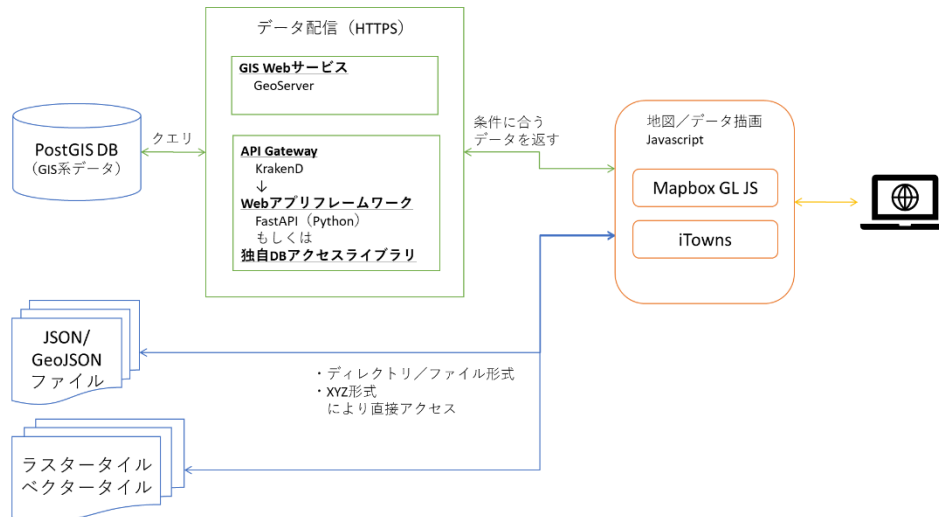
データ配信（HTTPS）

GIS Webサービス
GeoServer

PostGIS DB
（GIS系データ）

クエリ

API Gateway
KrakenD
↓
Webアプリフレームワーク
FastAPI（Python）
もしくは
独自DBアクセスライブラリ

条件に合う
データを返す

地図／データ描画
Javascript

Mapbox GL JS

iTowns

JSON/
GeoJSON
ファイル

・ディレクトリ／ファイル形式
・XYZ形式
により直接アクセス

ラスタータイル
ベクタータイル